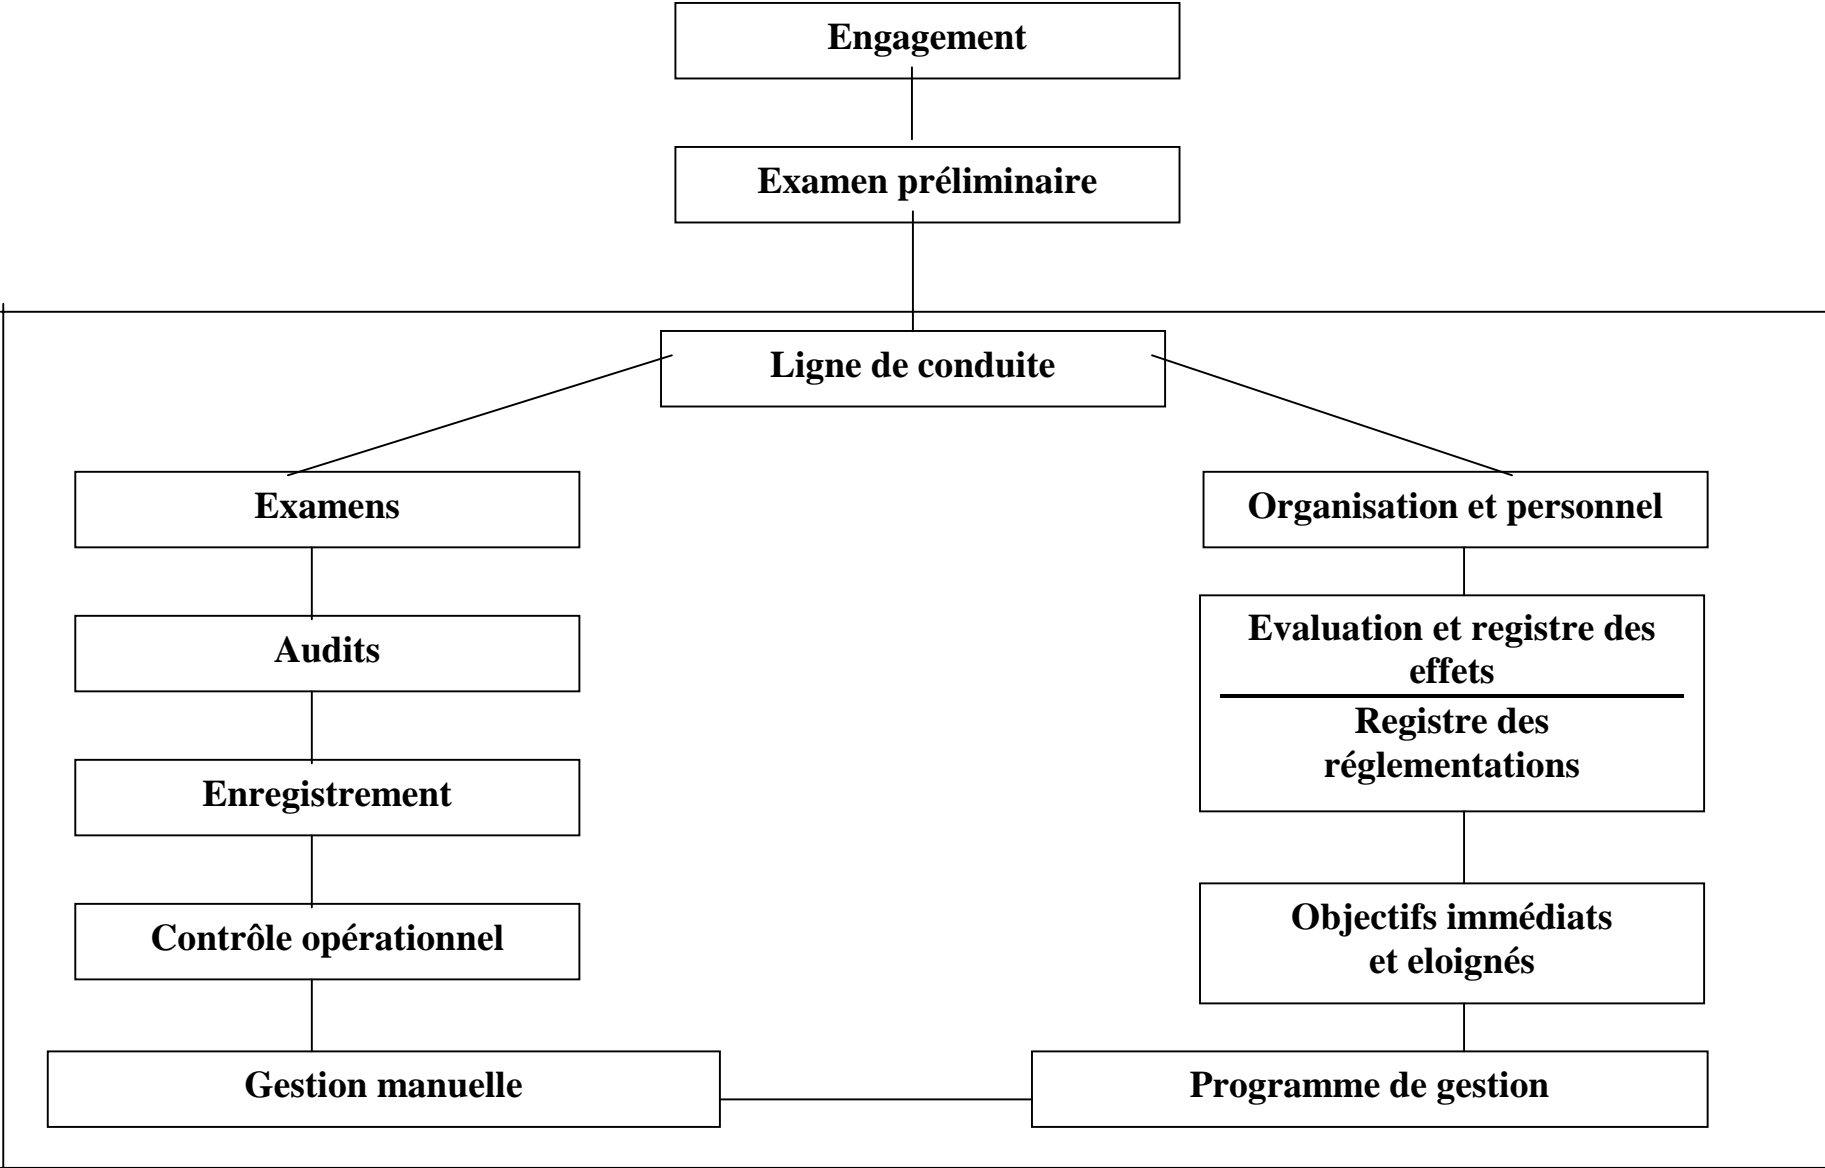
Engagement

Examen préliminaire

Ligne de conduite

Examens

Audits

Enregistrement

Contrôle opérationnel

Gestion manuelle

Organisation et personnel

Evaluation et registre des effets

Registre des réglementations

Objectifs immédiats et eloignés

Programme de gestion